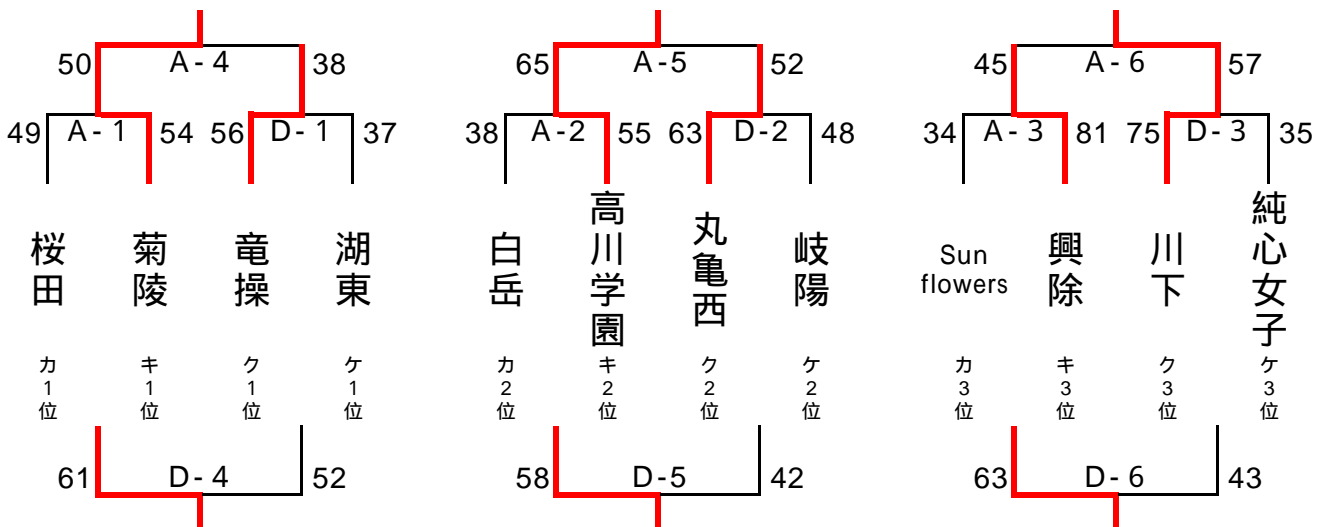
50 A - 4 38

49 A - 1 54 56 D - 1 37

桜田 菊陵 竜操 湖東

カ1位 キ1位 ク1位 ケ1位

61 D - 4 52

65 A - 5 52

38 A - 2 55 63 D - 2 48

白岳 高川学園 丸亀西 岐陽

カ2位 キ2位 ク2位 ケ2位

58 D - 5 42

45 A - 6 57

34 A - 3 81 75 D - 3 35

Sun flowers 興除 川下 純心女子

カ3位 キ3位 ク3位 ケ3位

63 D - 6 43